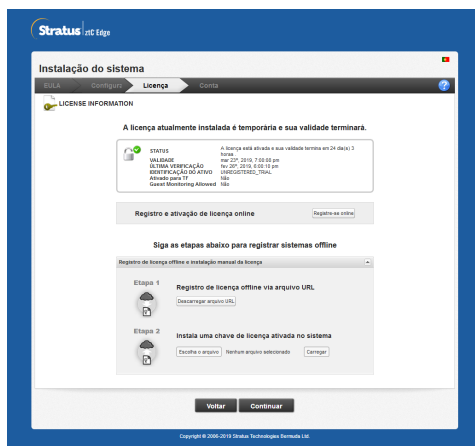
Stratus | ztC Edge

Instalação do sistema

EULA
Configurar
Licença
Conta

?

LICENSE INFORMATION

A licença atualmente instalada é temporária e sua validade terminará.

| | |
|---|---|
| STATUS | A licença está ativada e sua validade termina em 24 dia(s) 3 horas |
| VALIDADE | mar 23ª, 2019, 7:00:00 pm |
| ÚLTIMA VERIFICAÇÃO | fev 20ª, 2019, 6:00:10 pm |
| IDENTIFICAÇÃO DO ATIVO | UNREGISTERED_TRIAL |
| Ativado para TF | Não |
| Guest Monitoring Allowed | Não |

Registro e ativação de licença online
Registre-se online

Siga as etapas abaixo para registrar sistemas offline

Registro de licença offline e instalação manual da licença

Etapa 1
Registro de licença offline via arquivo URL
Descarregar arquivo URL

Etapa 2
Instala uma chave de licença ativada no sistema
Escolha o arquivo
Nenhum arquivo selecionado
Carregar

Voltar
Continuar

Copyright © 2006-2019 Stratus Technologies Bermuda Ltd.